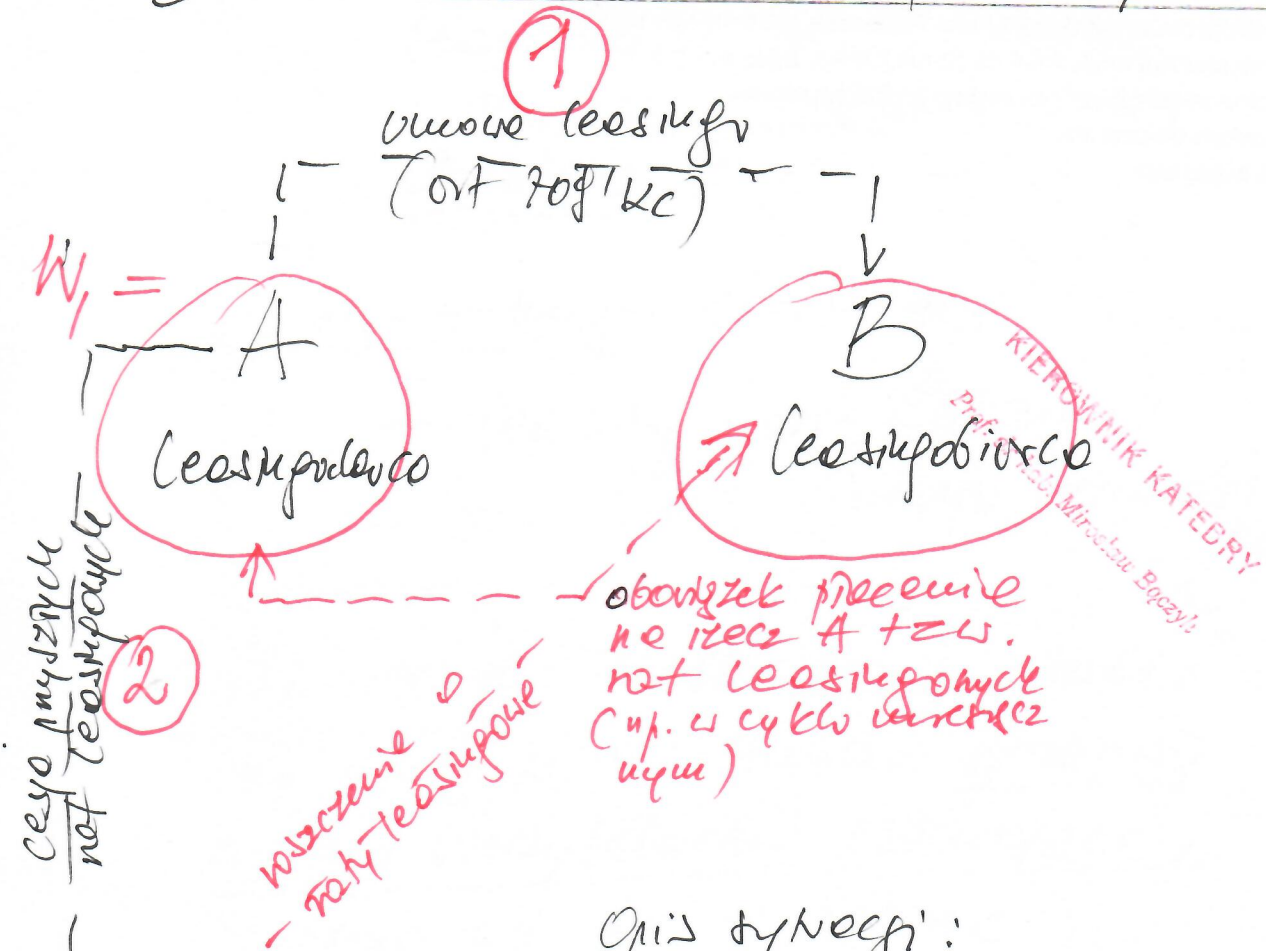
1

umowa leasingu
(art 709¹ KC)

W₁ =

A

leasingodawca

B

leasingobiorca

KIEROWNIK KATEDRY
Prof. dr hab. Mirosław Boczyk

obowiązek przeniesienia rzecz A tzw. rat leasingowych (np. w cyklu miesięcznym)

cesja należności rat leasingowych

2

roszczenie o raty leasingowe

Opis sytuacji: